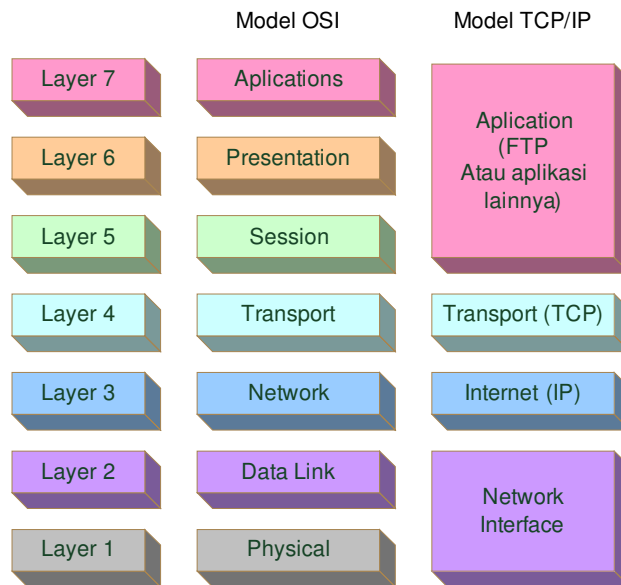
Model OSI

Model TCP/IP

Layer 7

Aplications

Aplication (FTP Atau aplikasi lainnya)

Layer 6

Presentation

Layer 5

Session

Layer 4

Transport

Transport (TCP)

Layer 3

Network

Internet (IP)

Layer 2

Data Link

Network Interface

Layer 1

Physical